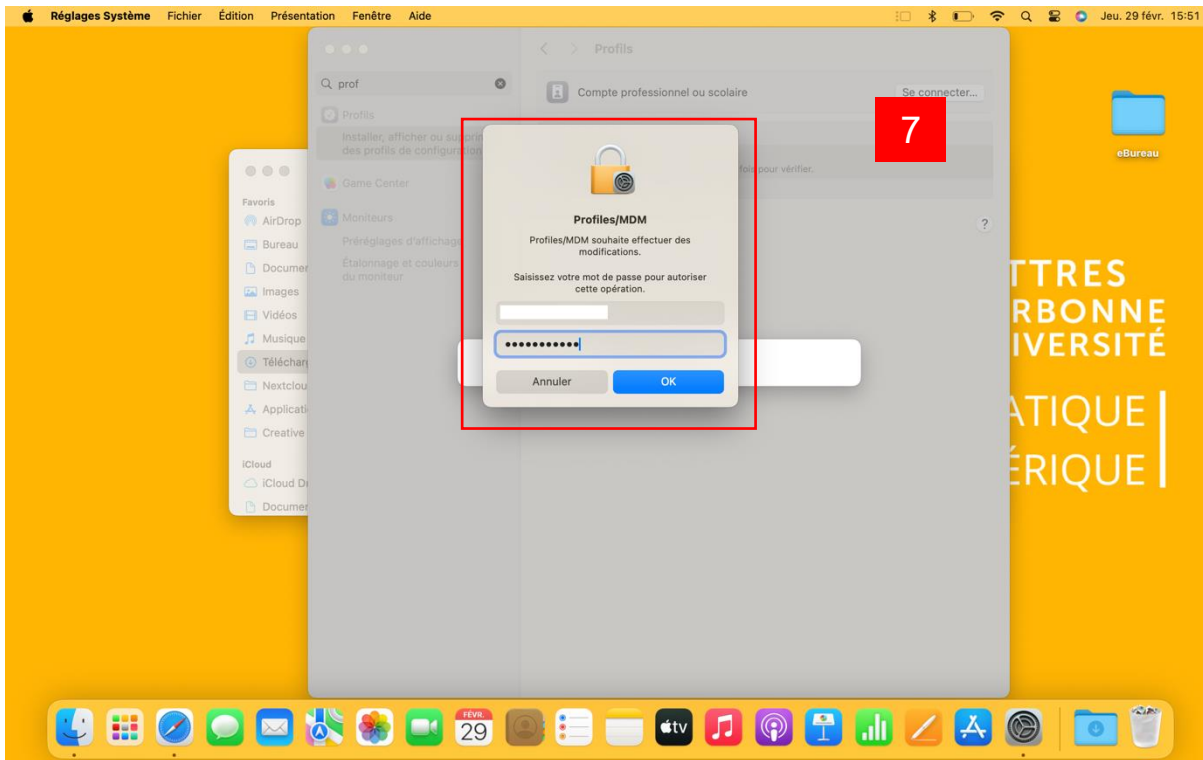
Réglages Système Fichier Édition Présentation Fenêtre Aide

Jeu. 29 févr. 15:51

prof

Profils

Installer, afficher ou suppri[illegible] des profils de configura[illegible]

Game Center

Moniteurs

Préréglages d'affichage

Étalonnage et couleurs du moniteur

Profils

Compte professionnel ou scolaire

Se connecter...

7

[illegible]fois pour vérifier.

?

Favoris

AirDrop

Bureau

Documen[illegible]

Images

Vidéos

Musique

Télécharg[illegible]

Nextclou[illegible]

Applicati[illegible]

Creative

iCloud

iCloud Dr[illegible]

Documen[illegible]

Profiles/MDM

Profiles/MDM souhaite effectuer des modifications.

Saisissez votre mot de passe pour autoriser cette opération.

••••••••••••

Annuler

OK

eBureau

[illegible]TTRES
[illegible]RBONNE
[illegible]IVERSITÉ

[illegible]ATIQUE
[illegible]ÉRIQUE

FÉVR.
29

tv